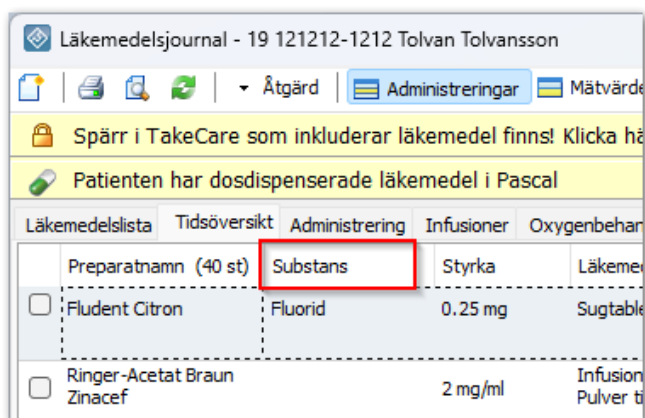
Läkemedelsjournal - 19 121212-1212 Tolvan Tolvansson

Åtgärd | Administreringar | Mätvärde

Spärr i TakeCare som inkluderar läkemedel finns! Klicka hä

Patienten har dosdispenserade läkemedel i Pascal

Läkemedelslista | Tidsöversikt | Administrering | Infusioner | Oxygenbehan

| | Preparatnamn (40 st) | Substans | Styrka | Läkeme |
|---|---|---|---|---|
| ☐ | Fludent Citron | Fluorid | 0.25 mg | Sugtable |
| ☐ | Ringer-Acetat Braun Zinacef | | 2 mg/ml | Infusion Pulver ti |